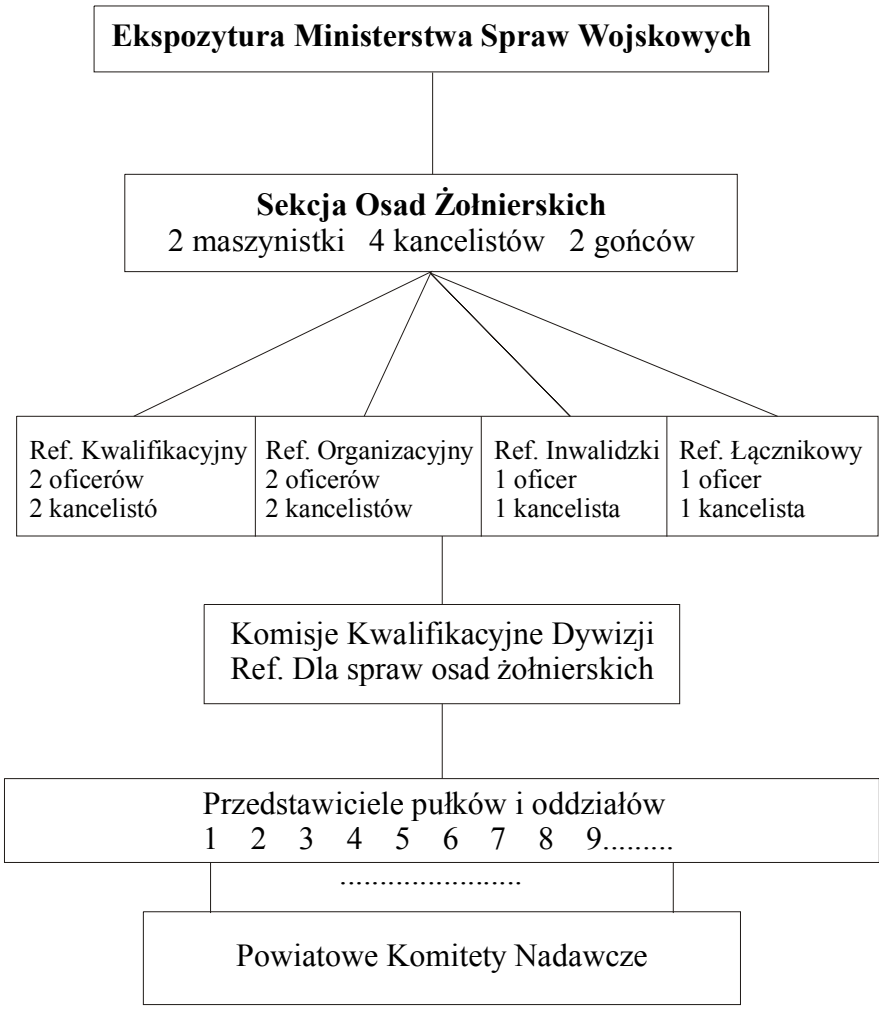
Ekspozytura Ministerstwa Spraw Wojskowych

Sekcja Osad Żołnierskich
2 maszynistki 4 kancelistów 2 gońców

Ref. Kwalifikacyjny
2 oficerów
2 kancelistó

Ref. Organizacyjny
2 oficerów
2 kancelistów

Ref. Inwalidzki
1 oficer
1 kancelista

Ref. Łącznikowy
1 oficer
1 kancelista

Komisje Kwalifikacyjne Dywizji
Ref. Dla spraw osad żołnierskich

Przedstawiciele pułków i oddziałów
1 2 3 4 5 6 7 8 9.........

.......................

Powiatowe Komitety Nadawcze